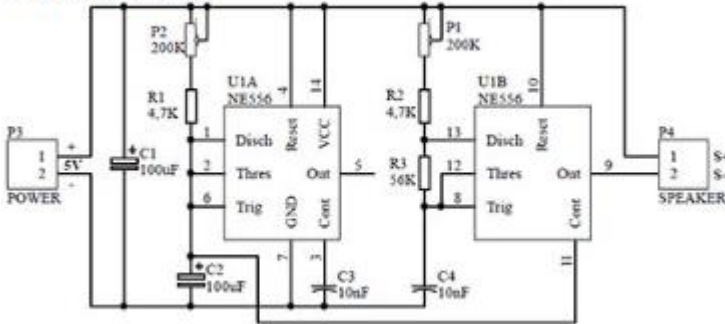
P2
200K

R1
4,7K

U1A
NE556

4
14

1 Disch
2 Thres
6 Trig

Reset
VCC
Out 5
GND
Cont

7
3

P3
1
2
+
5V
-
POWER

C1
100uF

C2
100uF

C3
10nF

P1
200K

R2
4,7K

R3
56K

U1B
NE556

10

13 Disch
12 Thres
8 Trig

Reset
Out 9
Cont

11

C4
10nF

P4
1
2
S-
S-
SPEAKER